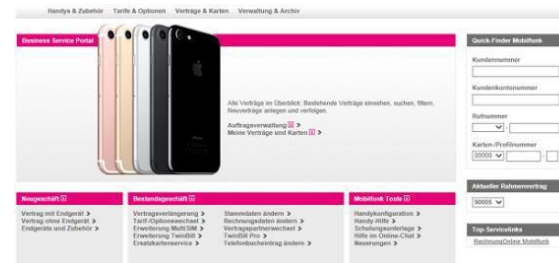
Handys & Zubehör   Tarife & Optionen   Verträge & Karten   Verwaltung & Archiv

Business Service Portal

Alle Verträge im Überblick: Bestehende Verträge einsehen, suchen, filtern. Neuverträge anlegen und verfolgen.

Auftragsverwaltung >
Meine Verträge und Karten >

Quick-Finder Mobilfunk

Kundennummer

Kundenkontonummer

Rufnummer

Karten-/Profilnummer
89000

Aktueller Rahmenvertrag
90005

Top-Servicelinks
RechnungOnline Mobilfunk

Neugeschäft
Vertrag mit Endgerät >
Vertrag ohne Endgerät >
Endgeräte und Zubehör >

Bestandsgeschäft
Vertragsverlängerung >
Tarif-/Optionswechsel >
Erweiterung MultiSIM >
Erweiterung TwinBill >
Ersatzkartenservice >
Stammdaten ändern >
Rechnungsdaten ändern >
Vertragspartnerwechsel >
TwinBill Pro >
Telefonbucheintrag ändern >

Mobilfunk Tools
Handykonfiguration >
Handy-Hilfe >
Schulungsunterlage >
Hilfe im Online-Chat >
Neuerungen >